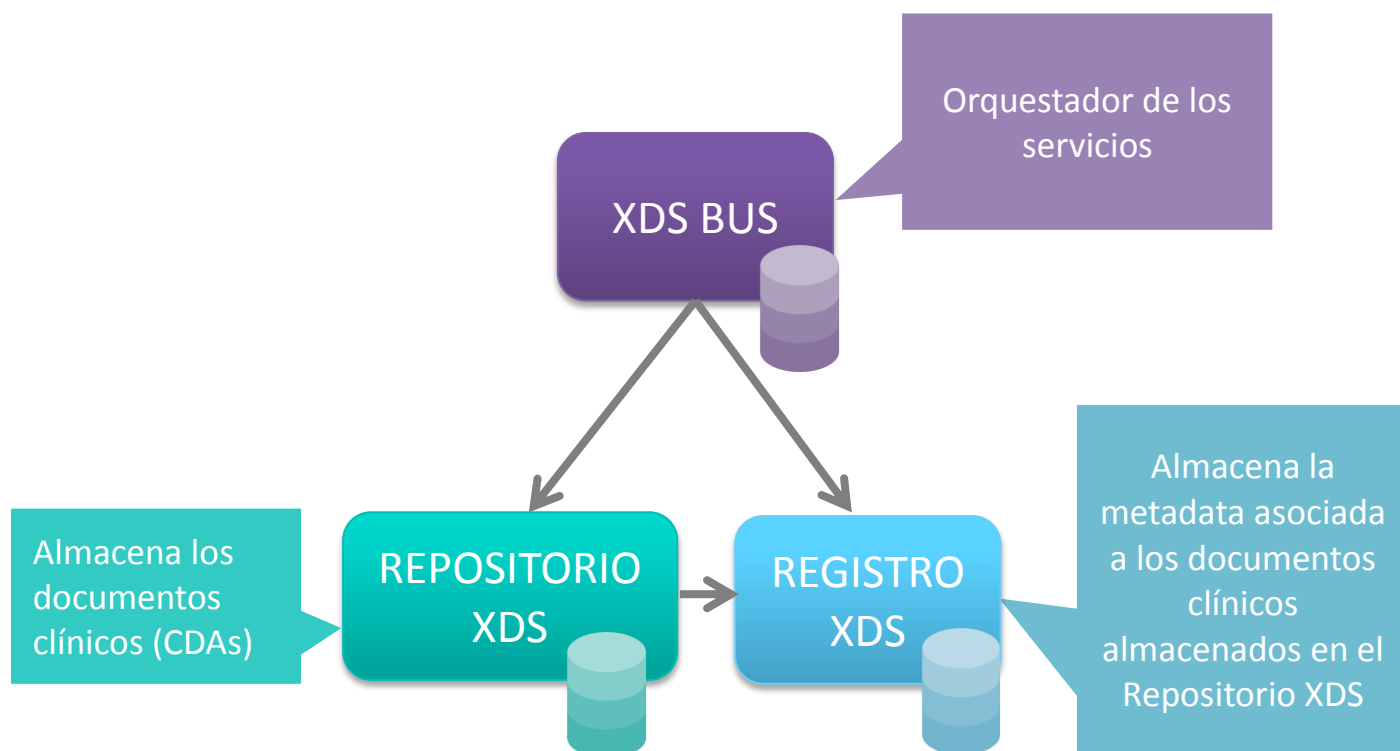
Orquestador de los servicios

XDS BUS

Almacena los documentos clínicos (CDAs)

REPOSITORIO XDS

REGISTRO XDS

Almacena la metadata asociada a los documentos clínicos almacenados en el Repositorio XDS